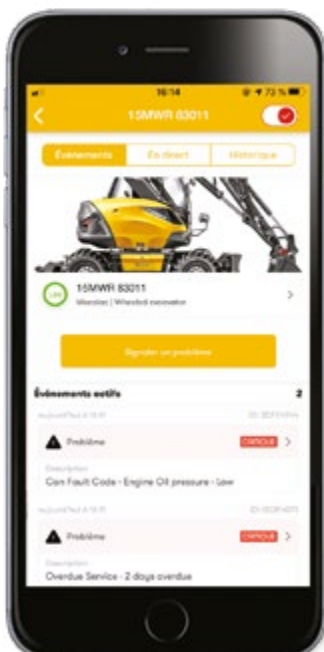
16:14

73 %

15MWR 83011

Événements

En direct

Historique

15MWR 83011

Mecalac | Wheeled excavator

Signaler un problème

Évènements actifs

2

Aujourd'hui à 15:31

ID: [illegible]

Problème

CRITIQUE

Description

Com Fault Code - Engine Oil pressure - Low

Aujourd'hui à 15:31

ID: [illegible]

Problème

CRITIQUE

Description

Overdue Service - 2 days overdue